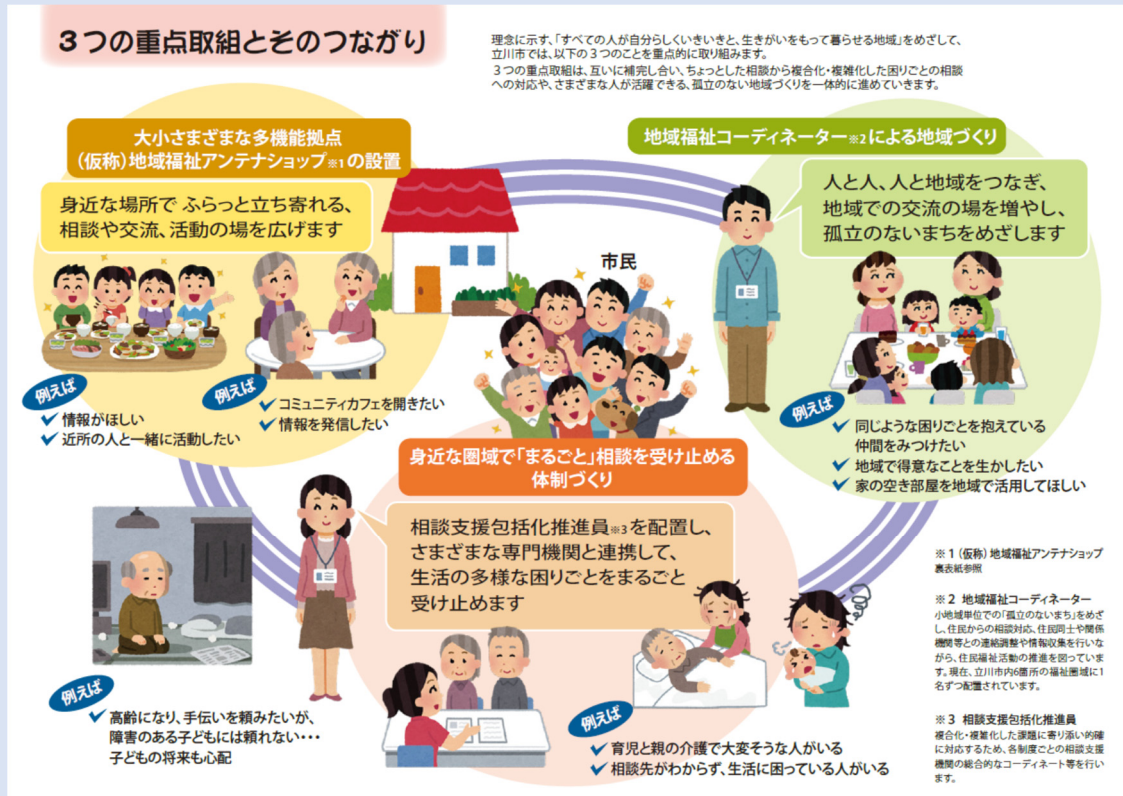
３つの重点取組とそのつながり

理念に示す、「すべての人が自分らしくいきいきと、生きがいをもって暮らせる地域」をめざして、立川市では、以下の３つのことを重点的に取り組みます。
３つの重点取組は、互いに補完し合い、ちょっとした相談から複合化・複雑化した困りごとの相談への対応や、さまざまな人が活躍できる、孤立のない地域づくりを一体的に進めていきます。

大小さまざまな多機能拠点
（仮称）地域福祉アンテナショップ※1の設置

身近な場所で ふらっと立ち寄れる、相談や交流、活動の場を広げます

例えば
情報がほしい
近所の人と一緒に活動したい

例えば
コミュニティカフェを開きたい
情報を発信したい

市民

地域福祉コーディネーター※2による地域づくり

人と人、人と地域をつなぎ、地域での交流の場を増やし、孤立のないまちをめざします

例えば
同じような困りごとを抱えている仲間をみつけたい
地域で得意なことを生かしたい
家の空き部屋を地域で活用してほしい

身近な圏域で「まるごと」相談を受け止める体制づくり

相談支援包括化推進員※3を配置し、さまざまな専門機関と連携して、生活の多様な困りごとをまるごと受け止めます

例えば
高齢になり、手伝いを頼みたいが、障害のある子どもには頼れない・・・
子どもの将来も心配

例えば
育児と親の介護で大変そうな人がいる
相談先がわからず、生活に困っている人がいる

※１（仮称）地域福祉アンテナショップ
裏表紙参照

※２ 地域福祉コーディネーター
小地域単位での「孤立のないまち」をめざし、住民からの相談対応、住民同士や関係機関等との連絡調整や情報収集を行いながら、住民福祉活動の推進を図っています。現在、立川市内6箇所の福祉圏域に1名ずつ配置されています。

※３ 相談支援包括化推進員
複合化・複雑化した課題に寄り添い的確に対応するため、各制度ごとの相談支援機関の総合的なコーディネート等を行います。